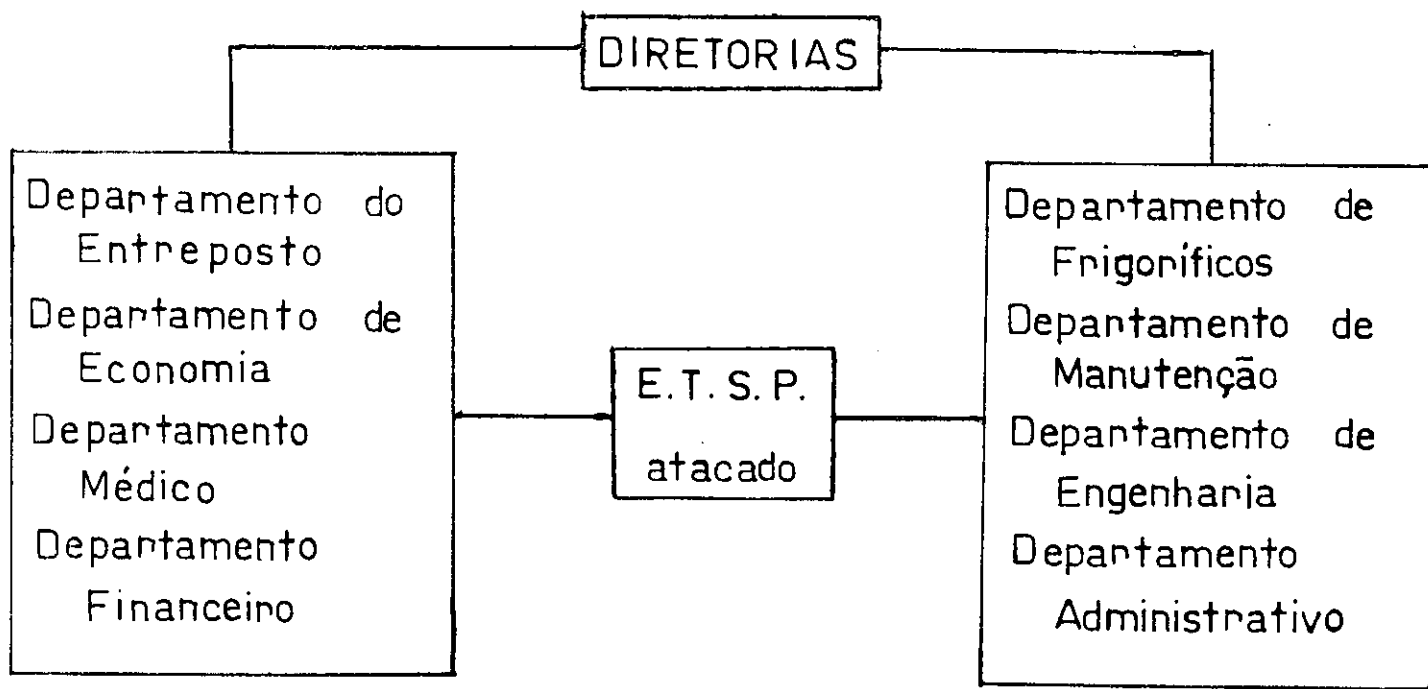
DIRETORIAS

Departamento do Entreposto
Departamento de Economia
Departamento Médico
Departamento Financeiro

E.T.S.P.
atacado

Departamento de Frigoríficos
Departamento de Manutenção
Departamento de Engenharia
Departamento Administrativo